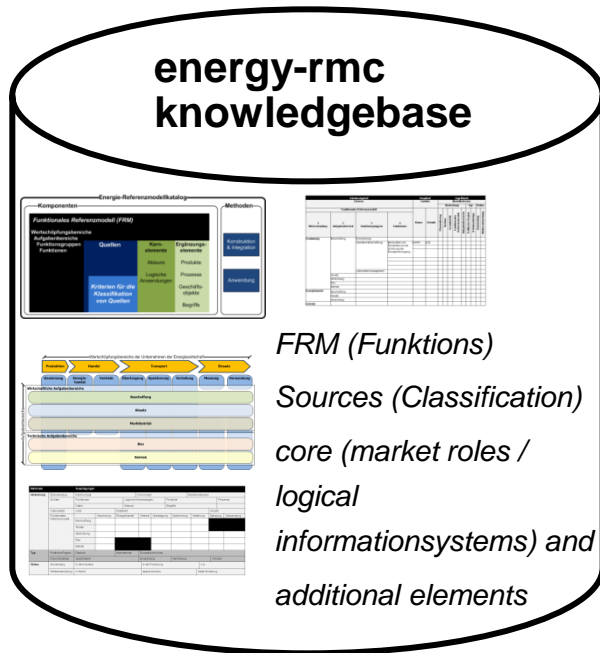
energy-rmc knowledgebase

Energie-Referenzmodellkatalog

Komponenten

Methoden

Funktionales Referenzmodell (FRM)

Wertschöpfungsbereiche Aufgabenbereiche Funktionsgruppen Funktionen

Quellen

Kern-elemente

Akteure

Logische Anwendungen

Ergänzungs-elemente

Produkte

Prozesse

Geschäfts-objekte

Begriffe

Kriterien für die Klassifikation von Quellen

Konstruktion & Integration

Anwendung

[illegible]

Produktion

Handel

Transport

Vertrieb

Wertschöpfungsbereiche der Unternehmen der Energiewirtschaft

Beschaffung

Absatz

Marktbetrieb

Netz

Betrieb

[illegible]

FRM (Funktions)

Sources (Classification)

core (market roles / logical informationsystems) and additional elements